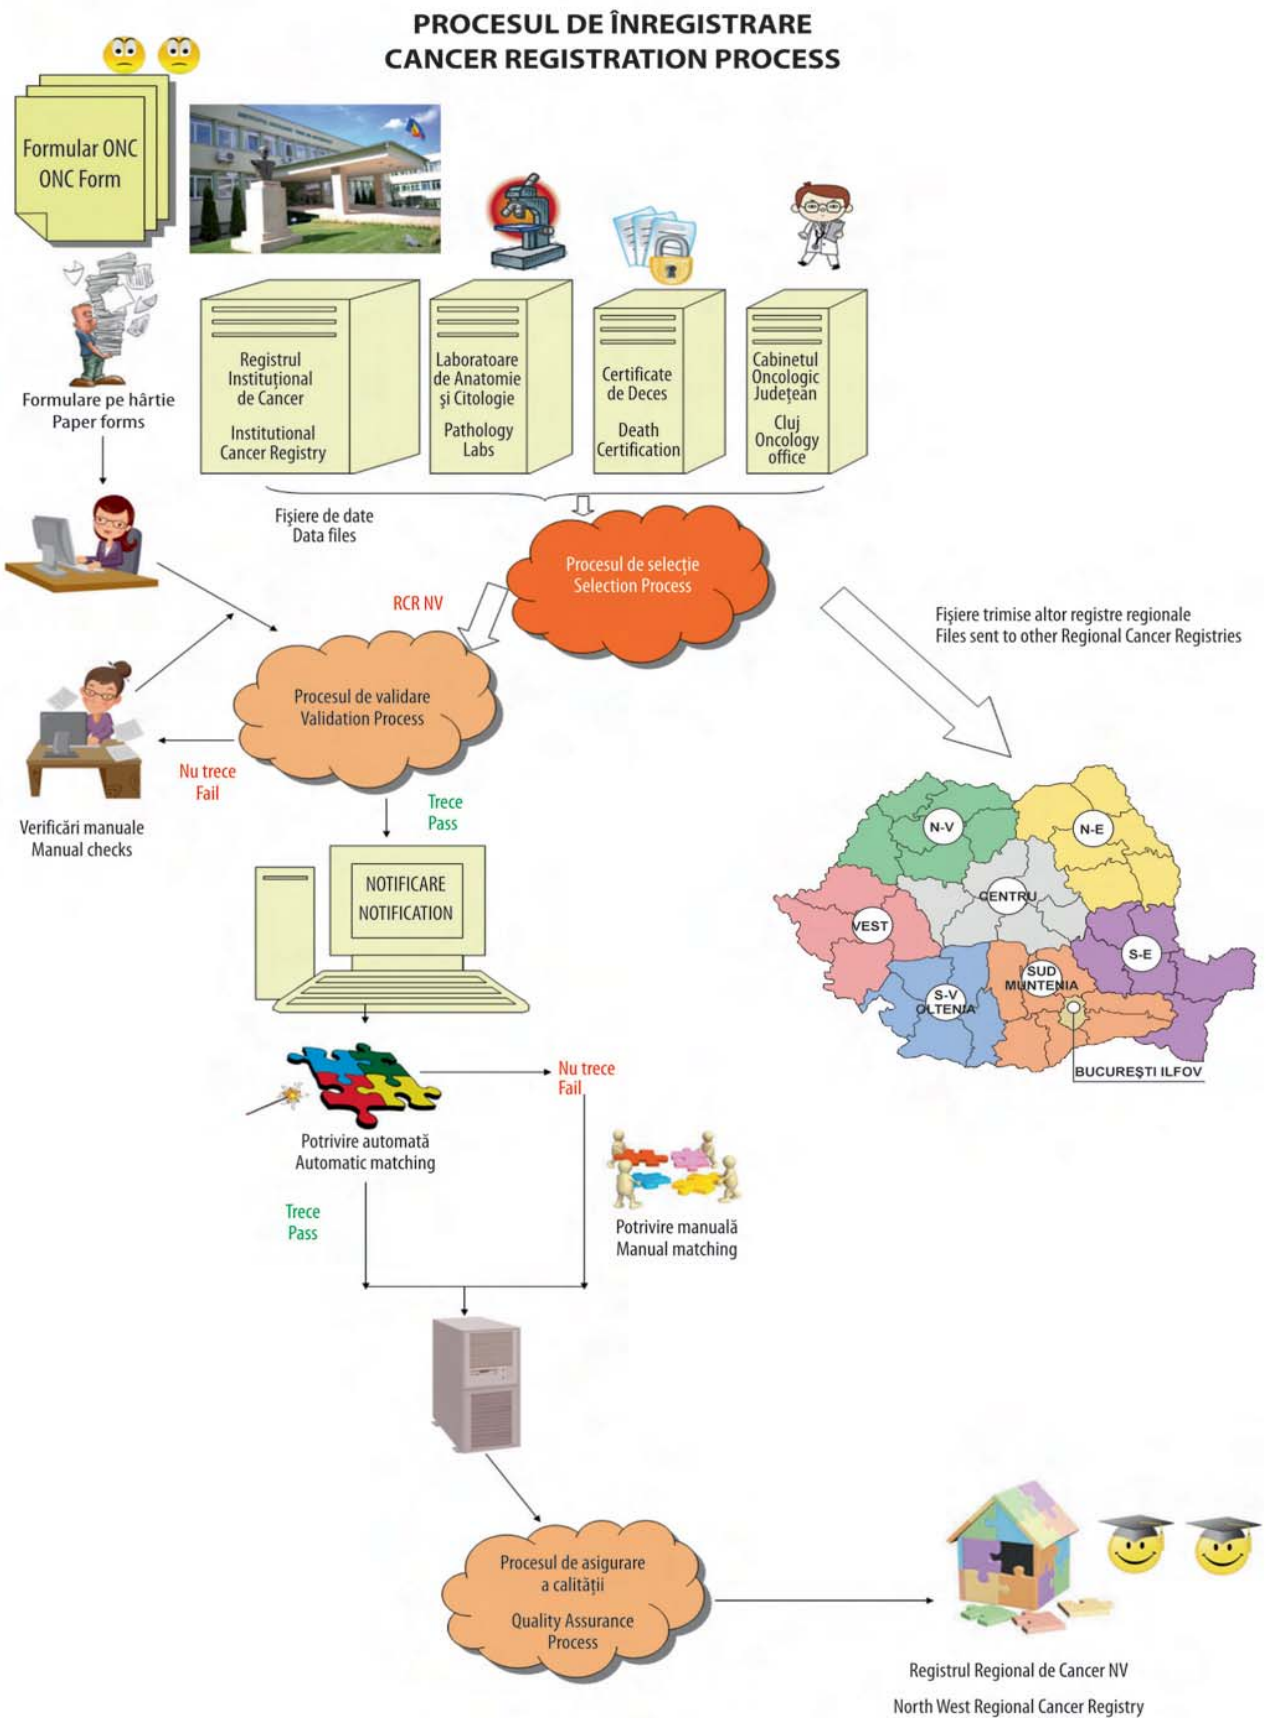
PROCESUL DE ÎNREGISTRARE
CANCER REGISTRATION PROCESS

Formular ONC
ONC Form

Formulare pe hârtie
Paper forms

Registrul Instituțional de Cancer

Institutional Cancer Registry

Laboratoare de Anatomie și Citologie

Pathology Labs

Certificate de Deces

Death Certification

Cabinetul Oncologic Județean

Cluj Oncology office

Fișiere de date
Data files

Procesul de selecție
Selection Process

RCR NV

Fișiere trimise altor registre regionale
Files sent to other Regional Cancer Registries

Procesul de validare
Validation Process

Nu trece
Fail

Verificări manuale
Manual checks

Trece
Pass

NOTIFICARE
NOTIFICATION

N-V

N-E

CENTRU

VEST

S-E

SUD MUNTENIA

S-V OLTENIA

BUCUREȘTI ILFOV

Nu trece
Fail

Potrivire automată
Automatic matching

Potrivire manuală
Manual matching

Trece
Pass

Procesul de asigurare a calității

Quality Assurance Process

Registrul Regional de Cancer NV

North West Regional Cancer Registry